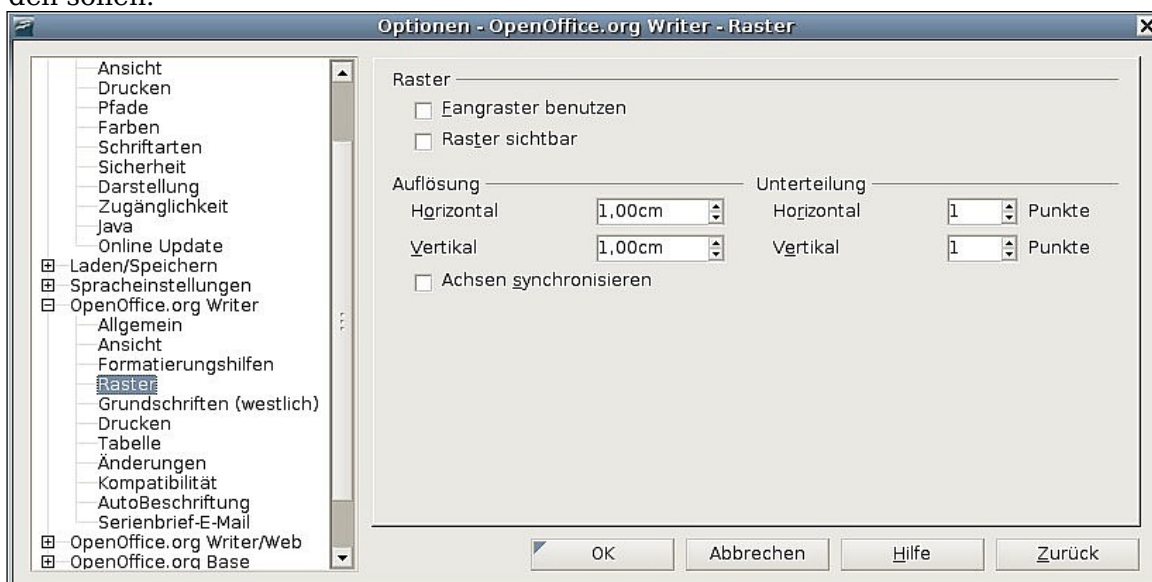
den sollen.

Optionen - OpenOffice.org Writer - Raster

Ansicht
Drucken
Pfade
Farben
Schriftarten
Sicherheit
Darstellung
Zugänglichkeit
Java
Online Update
Laden/Speichern
Spracheinstellungen
OpenOffice.org Writer
Allgemein
Ansicht
Formatierungshilfen
Raster
Grundschriften (westlich)
Drucken
Tabelle
Änderungen
Kompatibilität
AutoBeschriftung
Serienbrief-E-Mail
OpenOffice.org Writer/Web
OpenOffice.org Base

Raster
Fangraster benutzen
Raster sichtbar

Auflösung
Horizontal 1,00cm
Vertikal 1,00cm

Unterteilung
Horizontal 1 Punkte
Vertikal 1 Punkte

Achsen synchronisieren

OK
Abbrechen
Hilfe
Zurück